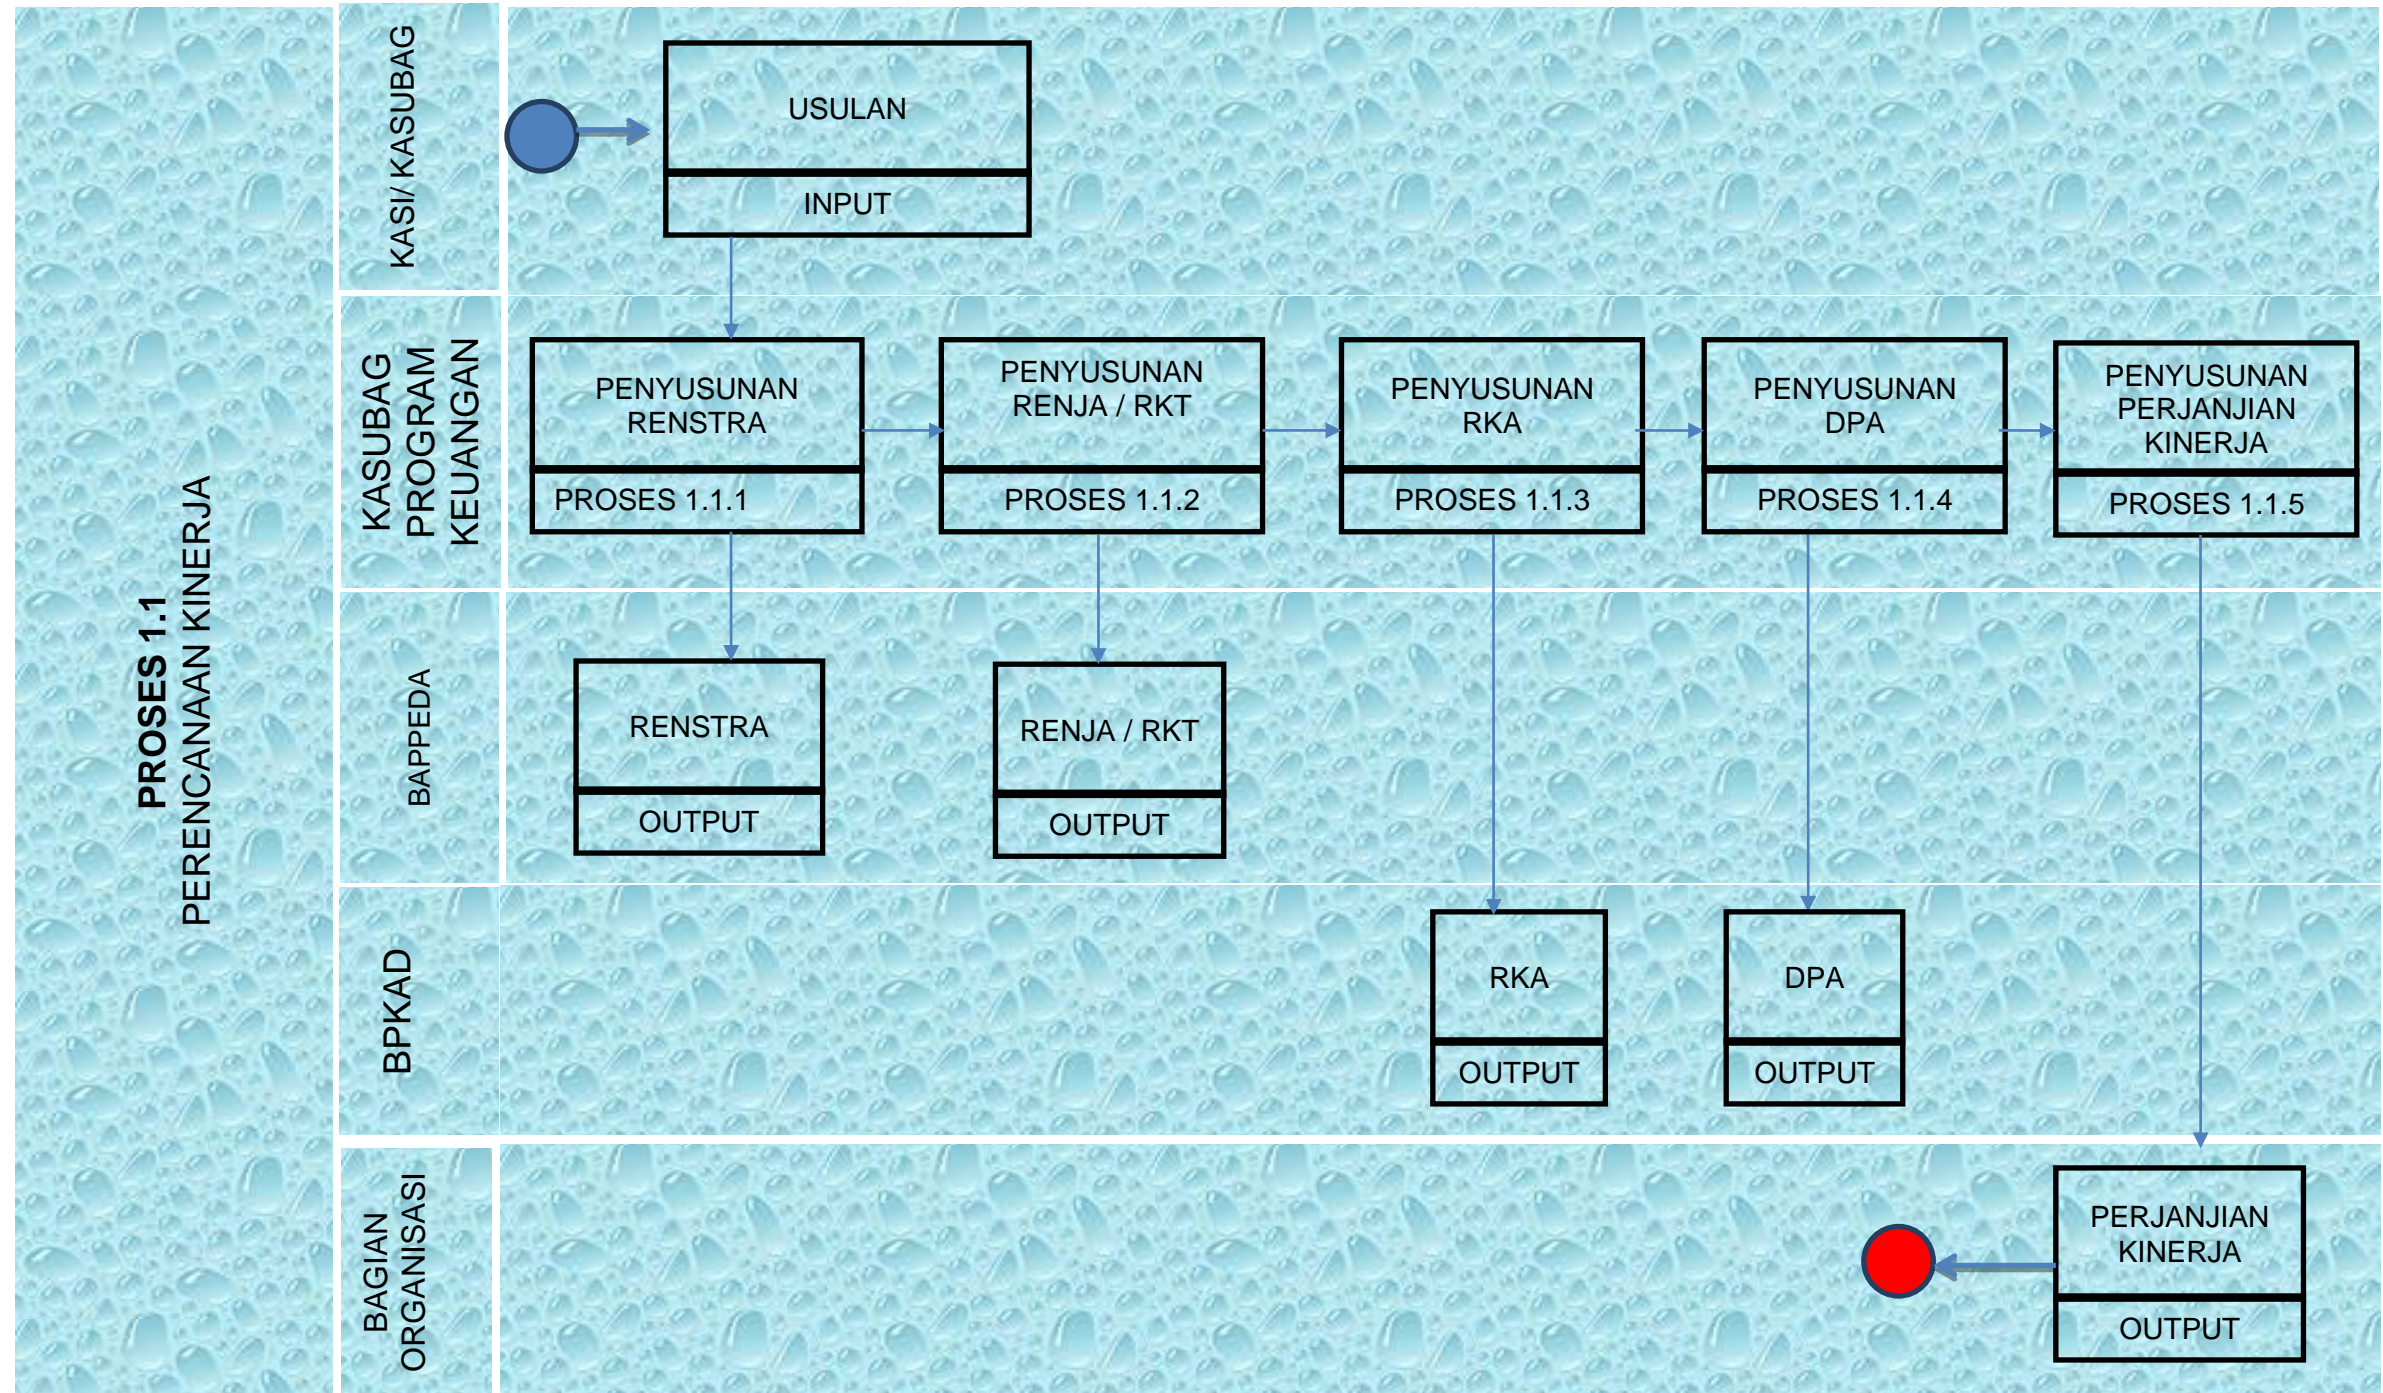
PROSES 1.1
PERENCANAAN KINERJA

KASI/ KASUBAG

USULAN

INPUT

KASUBAG PROGRAM KEUANGAN

PENYUSUNAN RENSTRA

PROSES 1.1.1

PENYUSUNAN RENJA / RKT

PROSES 1.1.2

PENYUSUNAN RKA

PROSES 1.1.3

PENYUSUNAN DPA

PROSES 1.1.4

PENYUSUNAN PERJANJIAN KINERJA

PROSES 1.1.5

BAPPEDA

RENSTRA

OUTPUT

RENJA / RKT

OUTPUT

BPKAD

RKA

OUTPUT

DPA

OUTPUT

BAGIAN ORGANISASI

PERJANJIAN KINERJA

OUTPUT